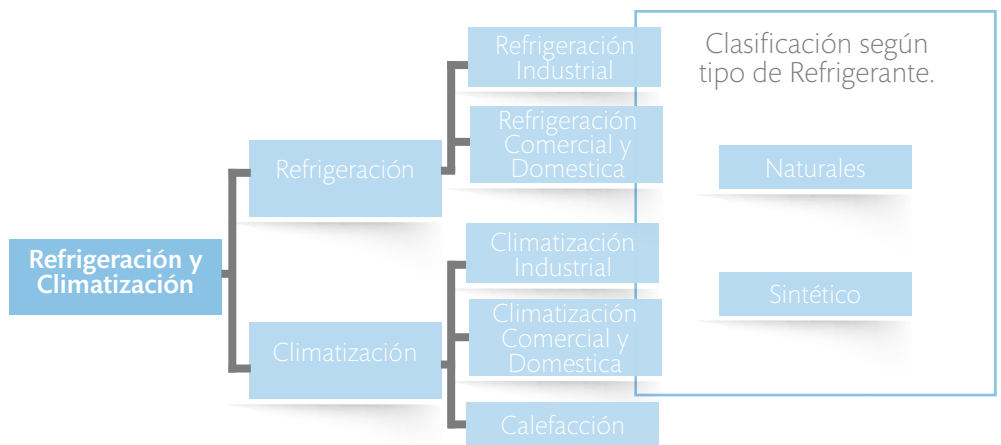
Refrigeración y Climatización

Refrigeración

Refrigeración Industrial

Refrigeración Comercial y Domestica

Climatización

Climatización Industrial

Climatización Comercial y Domestica

Calefacción

Clasificación según tipo de Refrigerante.

Naturales

Sintético